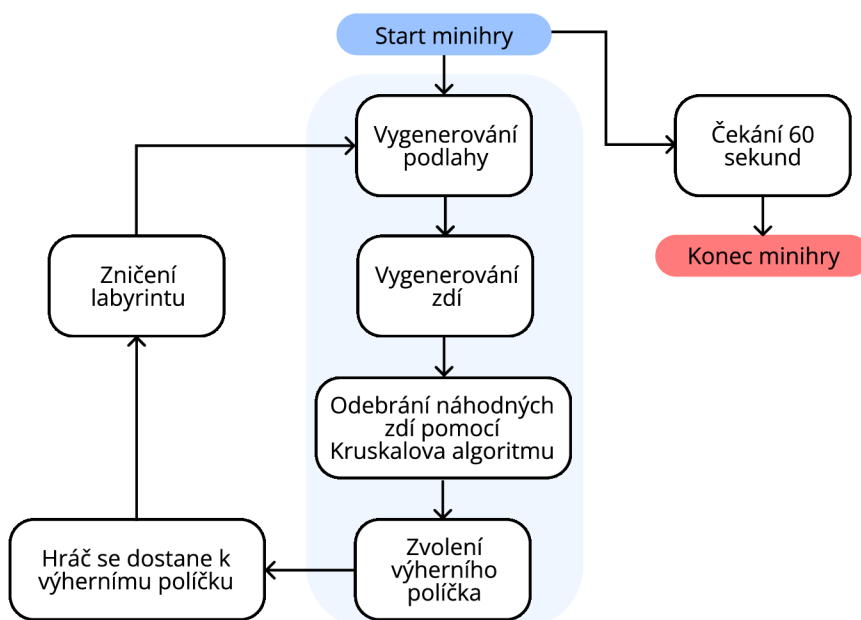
Start minihry

Vygenerování podlahy

Čekání 60 sekund

Konec minihry

Zničení labyrintu

Vygenerování zdí

Odebrání náhodných zdí pomocí Kruskalova algoritmu

Hráč se dostane k výhernímu políčku

Zvolení výherního políčka